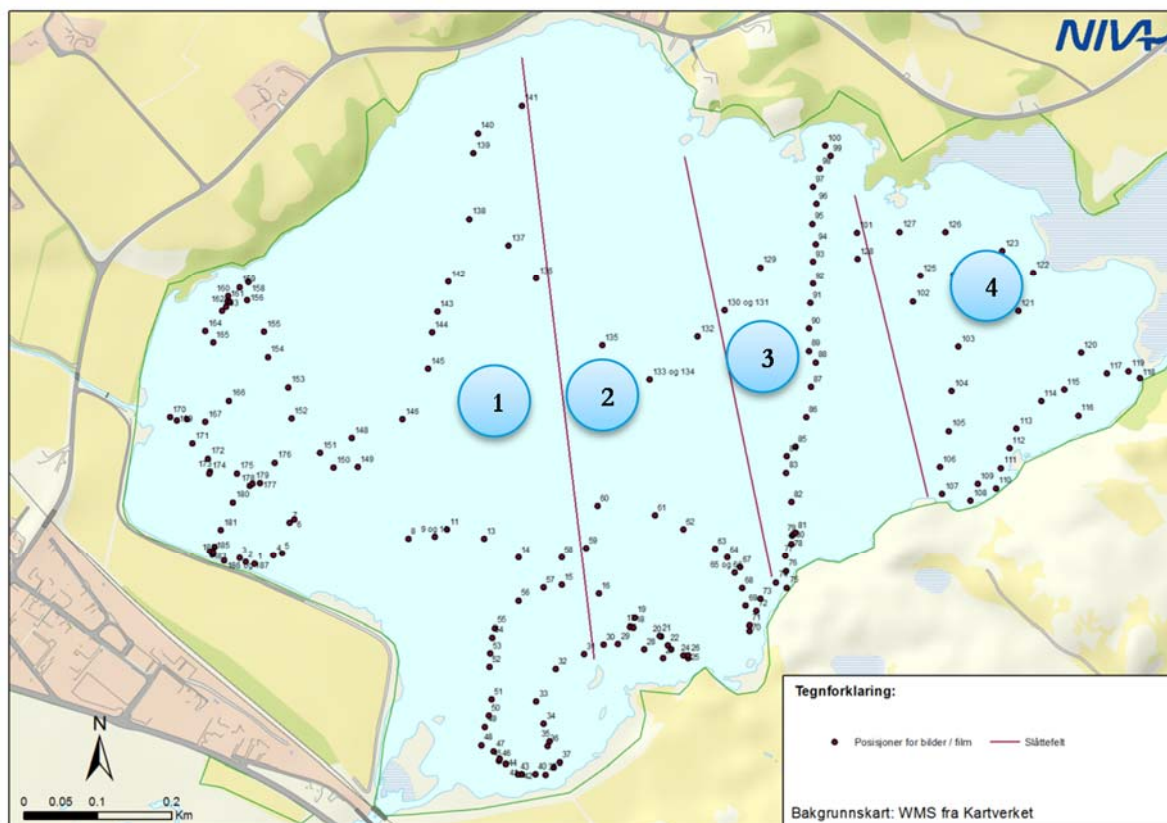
NIVA

141
140
139
138
137
136
142
143
144
145
146
135
133 og 134
132
130 og 131
129
100
99
98
97
96
95
94
93
92
91
90
89
88
87
86
85
84
83
82
81
80
79
78
77
76
75
74
73
131
127
126
128
125
124
123
122
102
121
103
120
119
118
117
104
115
114
116
105
113
112
111
110
109
106
107
108
160
159
158
162
163
156
164
165
155
154
153
166
170
168
167
152
171
172
173
174
175
176
178
179
177
151
148
150
149
180
181
182
183
185
184
186
3
2
1
187
4
5
7
6
8
9 og 10
11
13
14
58
59
60
61
62
63
64
65 og 66
67
68
69
70
71
72
57
15
16
56
55
54
53
52
19
18
20
21
22
23
24
25
26
30
29
28
27
32
31
51
50
49
48
47
46
45
44
43
42
41
40
39
38
37
36
35
34
33

1
2
3
4

N
0 0.05 0.1 0.2 Km

Tegnforklaring:
Posisjoner for bilder / film
Slåttefelt

Bakgrunnskart: WMS fra Kartverket